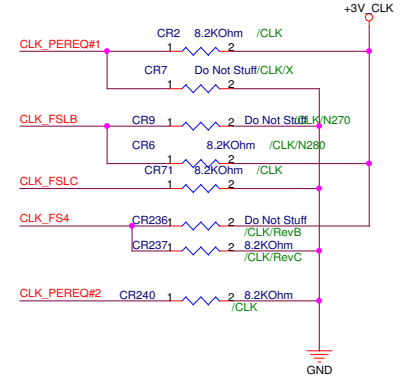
+3V_CLK

CLK_PEREQ#1
CR2 8.2KOhm /CLK
1 2
CR7 Do Not Stuff/CLK/X
1 2

CLK_FSLB
CR9 1 2 Do Not Stuff/CLK/N270
CR6 8.2KOhm /CLK/N280
1 2

CLK_FSLC
CR71 8.2KOhm /CLK
1 2

CLK_FS4
CR236 1 2 Do Not Stuff /CLK/RevB
CR237 1 2 8.2KOhm /CLK/RevC

CLK_PEREQ#2
CR240 1 2 8.2KOhm /CLK

GND